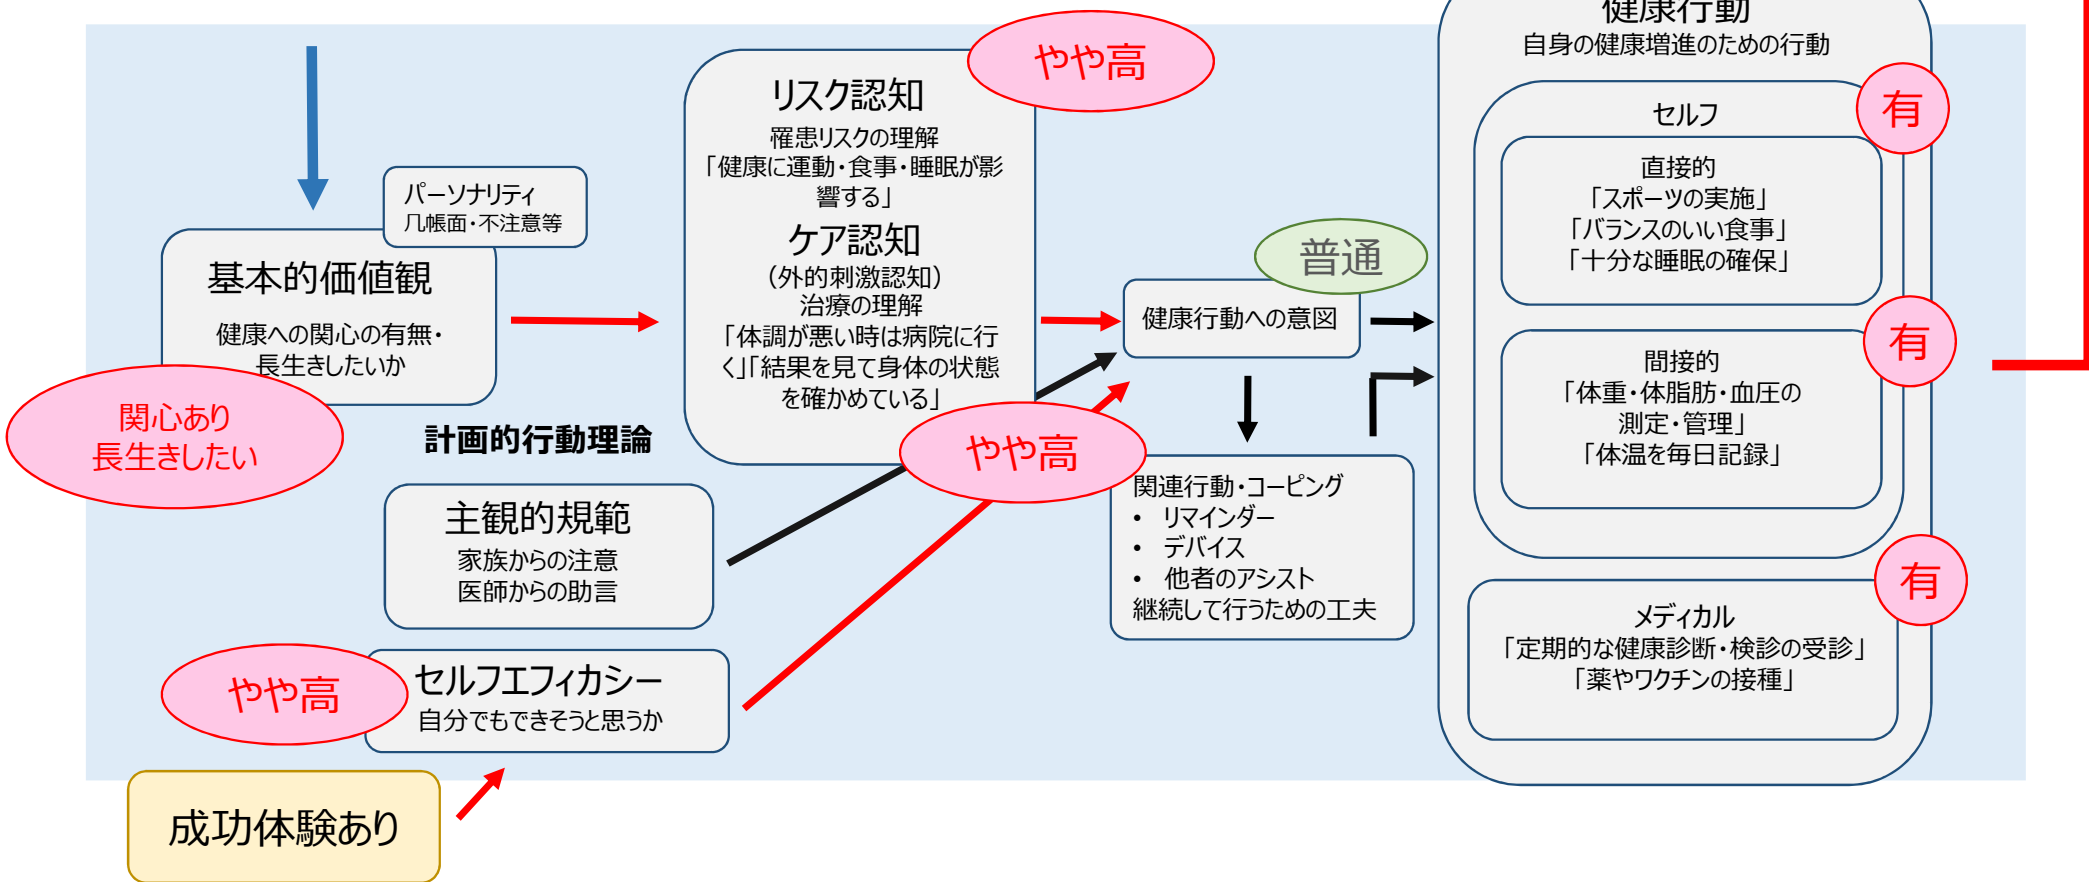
パーソナリティ
几帳面・不注意等

基本的価値観
健康への関心の有無・長生きしたいか

関心あり
長生きしたい

計画的行動理論

リスク認知
罹患リスクの理解
「健康に運動・食事・睡眠が影響する」
ケア認知
（外的刺激認知）
治療の理解
「体調が悪い時は病院に行く」「結果を見て身体の状態を確かめている」

やや高

普通

健康行動への意図

やや高

主観的規範
家族からの注意
医師からの助言

やや高

セルフエフィカシー
自分でもできそうと思うか

成功体験あり

関連行動・コーピング
• リマインダー
• デバイス
• 他者のアシスト
継続して行うための工夫

健康行動
自身の健康増進のための行動

セルフ

有

直接的
「スポーツの実施」
「バランスのいい食事」
「十分な睡眠の確保」

有

間接的
「体重・体脂肪・血圧の測定・管理」
「体温を毎日記録」

有

メディカル
「定期的な健康診断・検診の受診」
「薬やワクチンの接種」